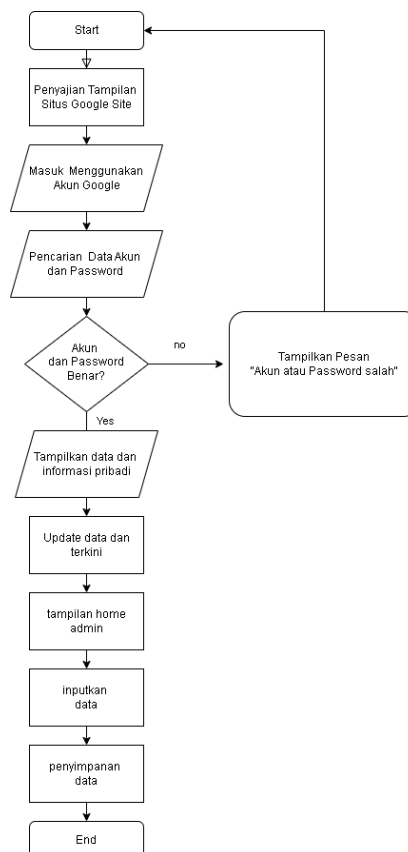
Start

Penyajian Tampilan Situs Google Site

Masuk Menggunakan Akun Google

Pencarian Data Akun dan Password

Akun dan Password Benar?

no

Tampilkan Pesan "Akun atau Password salah"

Yes

Tampilkan data dan informasi pribadi

Update data dan terkini

tampilan home admin

inputkan data

penyimpanan data

End